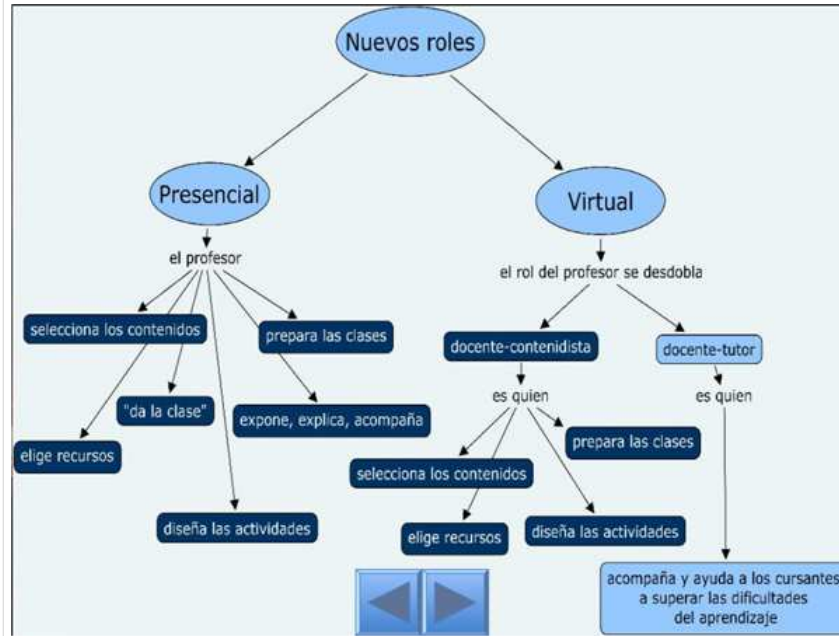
Nuevos roles

Presencial

el profesor

selecciona los contenidos

prepara las clases

"da la clase"

expone, explica, acompaña

elige recursos

diseña las actividades

Virtual

el rol del profesor se desdobla

docente-contenidista

es quien

prepara las clases

selecciona los contenidos

elige recursos

diseña las actividades

docente-tutor

es quien

acompaña y ayuda a los cursantes a superar las dificultades del aprendizaje